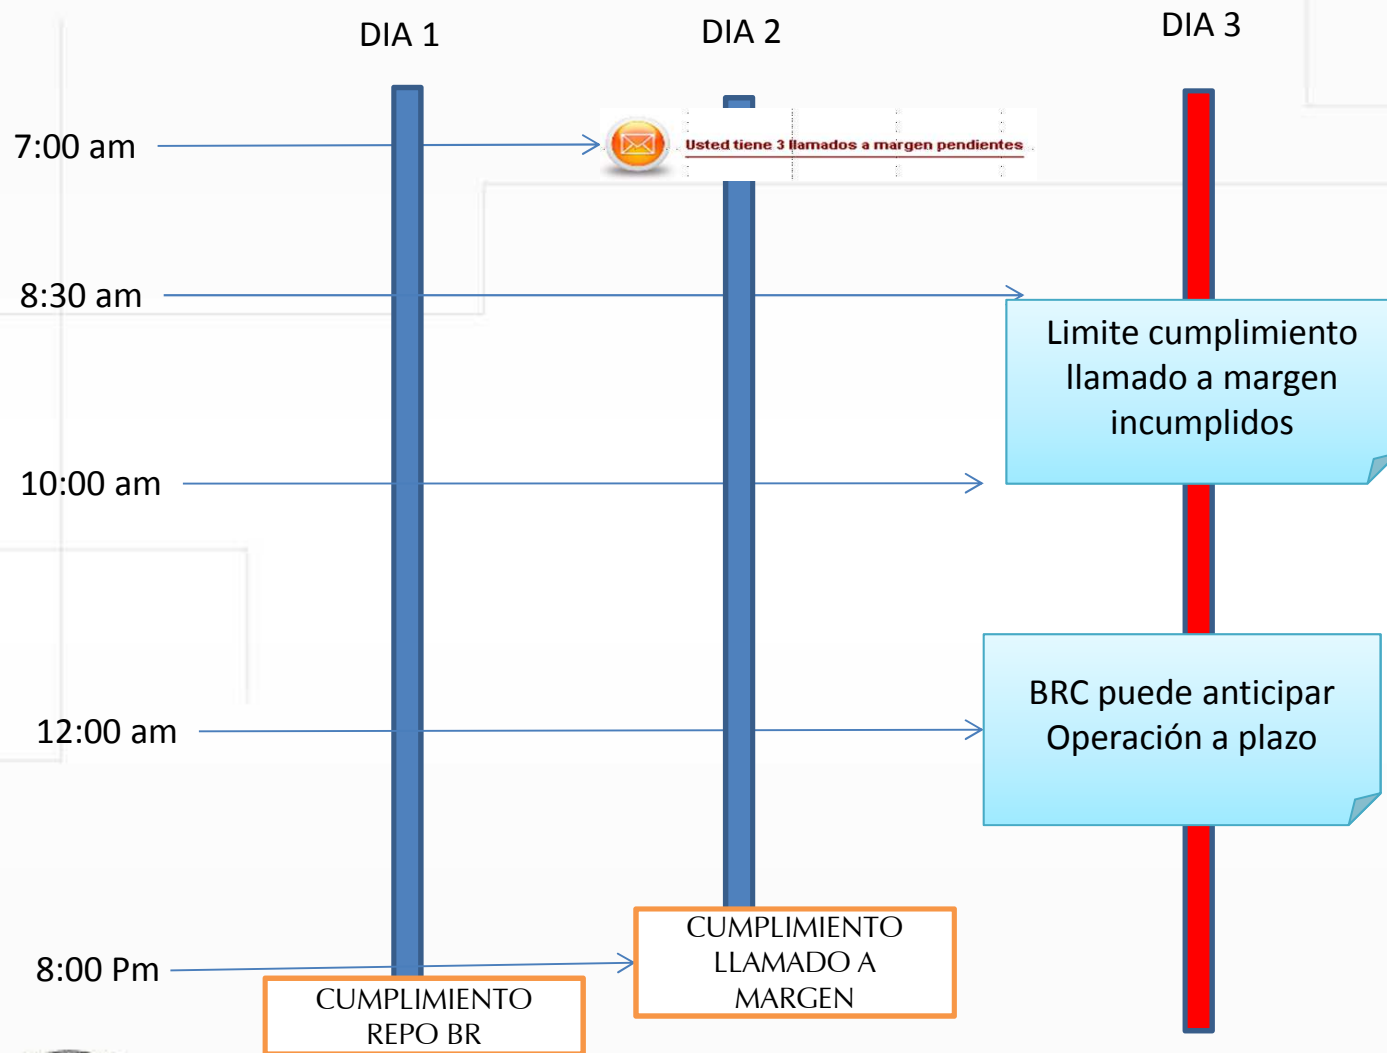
DIA 1

DIA 2

DIA 3

7:00 am

Usted tiene 3 llamados a margen pendientes

8:30 am

Limite cumplimiento llamado a margen incumplidos

10:00 am

BRC puede anticipar Operación a plazo

12:00 am

8:00 Pm

CUMPLIMIENTO LLAMADO A MARGEN

CUMPLIMIENTO REPO BR